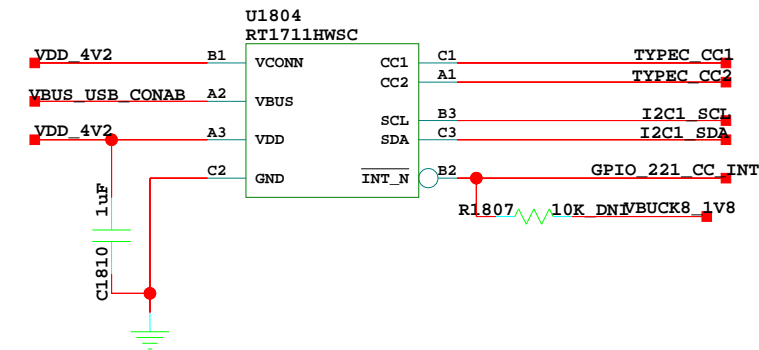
U1804
RT1711HWSC

VDD_4V2
B1
VCONN
CC1
C1
TYPEC_CC1
CC2
A1
TYPEC_CC2
VBUS_USB_CONAB
A2
VBUS
SCL
B3
I2C1_SCL
VDD_4V2
A3
VDD
SDA
C3
I2C1_SDA
C2
GND
$\overline{\text{INT\_N}}$
B2
GPIO_221_CC_INT
1uF
R1807
10K_DNI
VBUCK8_1V8
C1810